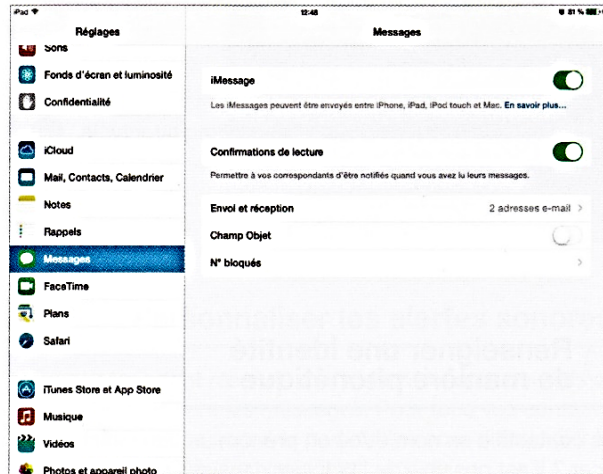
iPad
12:48
81 %

Réglages
Sons
Fonds d'écran et luminosité
Confidentialité
iCloud
Mail, Contacts, Calendrier
Notes
Rappels
Messages
FaceTime
Plans
Safari
iTunes Store et App Store
Musique
Vidéos
Photos et appareil photo

Messages
iMessage
Les iMessages peuvent être envoyés entre iPhone, iPad, iPod touch et Mac. En savoir plus...
Confirmations de lecture
Permettre à vos correspondants d'être notifiés quand vous avez lu leurs messages.
Envoi et réception
2 adresses e-mail
Champ Objet
N° bloqués